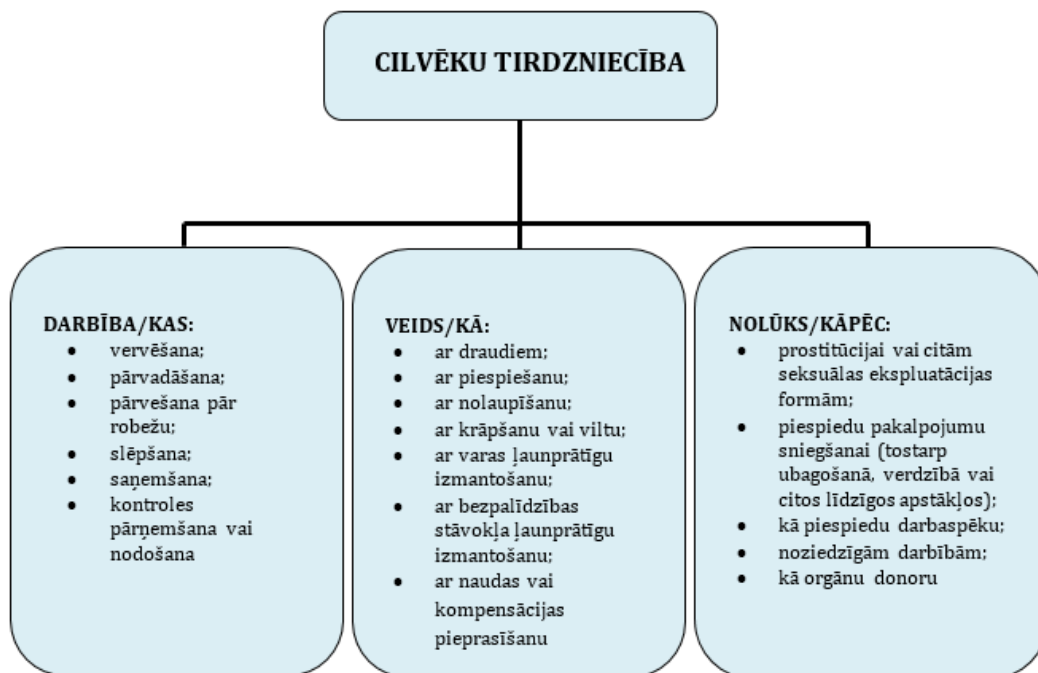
CILVĒKU TIRDZNIECĪBA

DARBĪBA/KAS:
- vervēšana;
- pārvadāšana;
- pārvešana pār robežu;
- slēpšana;
- saņemšana;
- kontroles pārņemšana vai nodošana

VEIDS/KĀ:
- ar draudiem;
- ar piespiešanu;
- ar nolaupīšanu;
- ar krāpšanu vai viltu;
- ar varas ļaunprātīgu izmantošanu;
- ar bezpalīdzības stāvokļa ļaunprātīgu izmantošanu;
- ar naudas vai kompensācijas pieprasīšanu

NOLŪKS/KĀPĒC:
- prostitūcijai vai citām seksuālas ekspluatācijas formām;
- piespiedu pakalpojumu sniegšanai (tostarp ubagošanā, verdzībā vai citos līdzīgos apstākļos);
- kā piespiedu darbaspēku;
- noziedzīgām darbībām;
- kā orgānu donoru